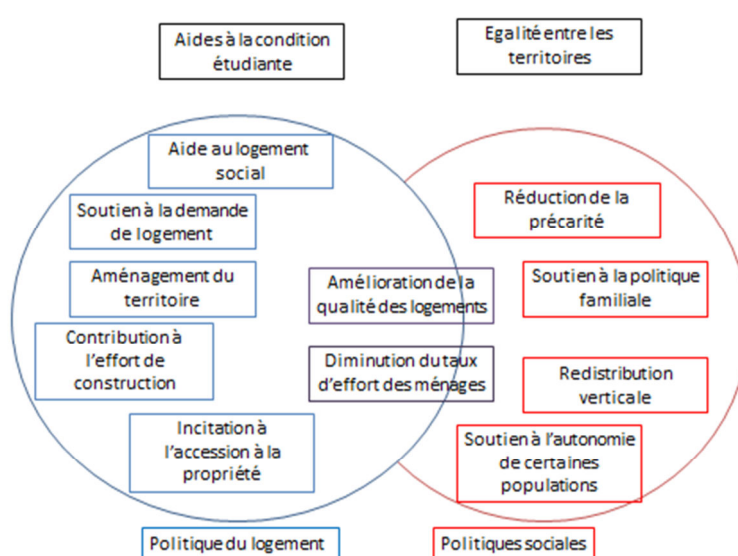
Aides à la condition étudiante

Egalité entre les territoires

Aide au logement social

Soutien à la demande de logement

Aménagement du territoire

Contribution à l'effort de construction

Incitation à l'accession à la propriété

Amélioration de la qualité des logements

Diminution du taux d'effort des ménages

Réduction de la précarité

Soutien à la politique familiale

Redistribution verticale

Soutien à l'autonomie de certaines populations

Politique du logement

Politiques sociales